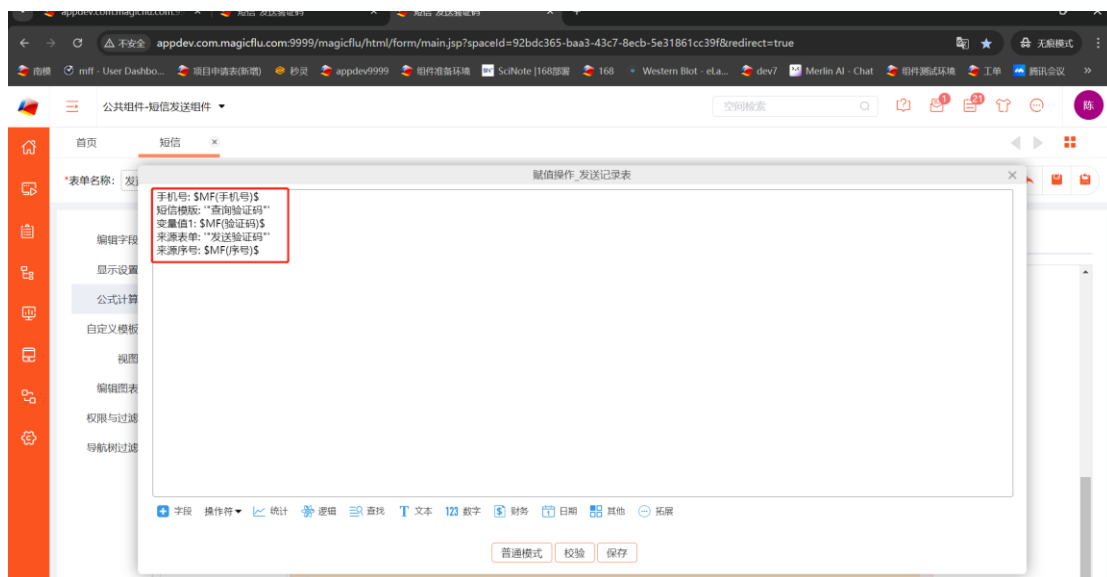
appdev.com.magicflu.com × 短信 发送验证码 × 短信 发送验证码 ×

不安全 appdev.com.magicflu.com:9999/magicflu/html/form/main.jsp?spaceId=92bdc365-baa3-43c7-8ecb-5e31861cc39f&redirect=true

无痕模式

南模 mff - User Dashbo... 项目申请表(新增) 秒灵 appdev9999 组件准备环境 SciNote |168部署 168 Western Blot - eLa... dev7 Merlin AI - Chat 组件测试环境 工单 腾讯会议 »

公共组件-短信发送组件 ▾

空间检索

首页 短信 ×

*表单名称: 发

编辑字段
显示设置
公式计算
自定义模板
视图
编辑图表
权限与过滤
导航树过滤

赋值操作_发送记录表

手机号: $MF(手机号)$
短信模版: '"查询验证码"'
变量值1: $MF(验证码)$
来源表单: '"发送验证码"'
来源序号: $MF(序号)$

字段 操作符▾ 统计 逻辑 查找 文本 数字 财务 日期 其他 拓展

普通模式 校验 保存

陈